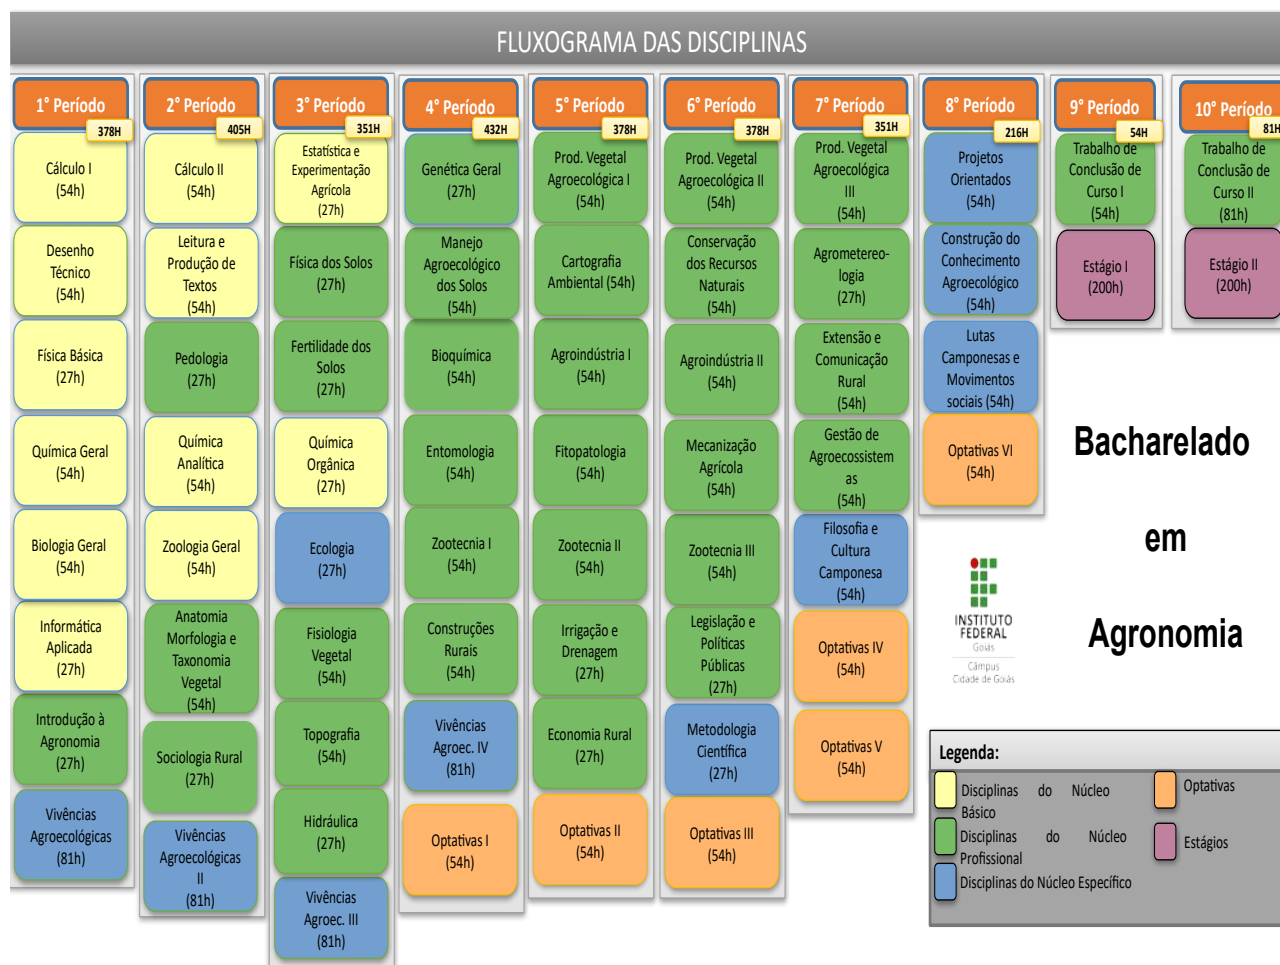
FLUXOGRAMA DAS DISCIPLINAS

1° Período
378H
Cálculo I (54h)
Desenho Técnico (54h)
Física Básica (27h)
Química Geral (54h)
Biologia Geral (54h)
Informática Aplicada (27h)
Introdução à Agronomia (27h)
Vivências Agroecológicas (81h)

2° Período
405H
Cálculo II (54h)
Leitura e Produção de Textos (54h)
Pedologia (27h)
Química Analítica (54h)
Zoologia Geral (54h)
Anatomia Morfologia e Taxonomia Vegetal (54h)
Sociologia Rural (27h)
Vivências Agroecológicas II (81h)

3° Período
351H
Estatística e Experimentação Agrícola (27h)
Física dos Solos (27h)
Fertilidade dos Solos (27h)
Química Orgânica (27h)
Ecologia (27h)
Fisiologia Vegetal (54h)
Topografia (54h)
Hidráulica (27h)
Vivências Agroec. III (81h)

4° Período
432H
Genética Geral (27h)
Manejo Agroecológico dos Solos (54h)
Bioquímica (54h)
Entomologia (54h)
Zootecnia I (54h)
Construções Rurais (54h)
Vivências Agroec. IV (81h)
Optativas I (54h)

5° Período
378H
Prod. Vegetal Agroecológica I (54h)
Cartografia Ambiental (54h)
Agroindústria I (54h)
Fitopatologia (54h)
Zootecnia II (54h)
Irrigação e Drenagem (27h)
Economia Rural (27h)
Optativas II (54h)

6° Período
378H
Prod. Vegetal Agroecológica II (54h)
Conservação dos Recursos Naturais (54h)
Agroindústria II (54h)
Mecanização Agrícola (54h)
Zootecnia III (54h)
Legislação e Políticas Públicas (27h)
Metodologia Científica (27h)
Optativas III (54h)

7° Período
351H
Prod. Vegetal Agroecológica III (54h)
Agrometereo-logia (27h)
Extensão e Comunicação Rural (54h)
Gestão de Agroecossistemas (54h)
Filosofia e Cultura Camponesa (54h)
Optativas IV (54h)
Optativas V (54h)

8° Período
216H
Projetos Orientados (54h)
Construção do Conhecimento Agroecológico (54h)
Lutas Camponesas e Movimentos sociais (54h)
Optativas VI (54h)

9° Período
54H
Trabalho de Conclusão de Curso I (54h)
Estágio I (200h)

10° Período
81H
Trabalho de Conclusão de Curso II (81h)
Estágio II (200h)

Bacharelado em Agronomia

INSTITUTO FEDERAL
Goiás
Câmpus Cidade de Goiás

Legenda:
Disciplinas do Núcleo Básico
Disciplinas do Núcleo Profissional
Disciplinas do Núcleo Específico
Optativas
Estágios